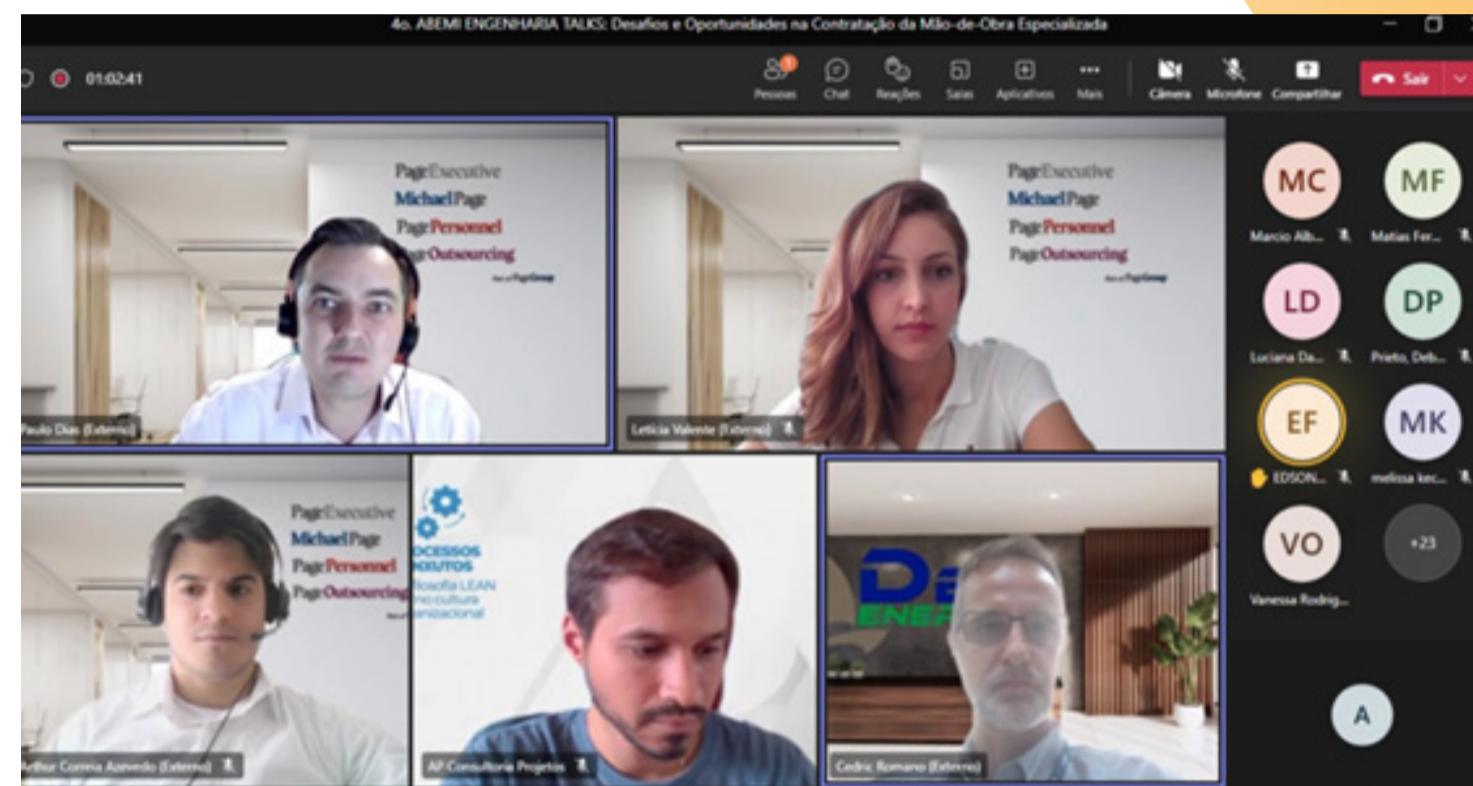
4o. ABEMI ENGENHARIA TALKS: Desafios e Oportunidades na Contratação da Mão-de-Obra Especializada

01:02:41

Pessoas Chat Reações Salas Aplicativos Mais Câmera Microfone Compartilhar Sair

PageExecutive
MichaelPage
PagePersonnel
PageOutsourcing

Paulo Dias (Externo)

PageExecutive
MichaelPage
PagePersonnel
PageOutsourcing

Leticia Valente (Externo)

MC
Marcio Alb...
MF
Matias Fer...
LD
Luciana Da...
DP
Prieto, Deb...
EF
EDSON...
MK
melissa kec...
VO
Vanessa Rodrig...
+23
A

PageExecutive
MichaelPage
PagePersonnel
PageOutsourcing

Arthur Correa Azevedo (Externo)

OCESSOS
XUTOS
losofia LEAN
na cultura
anizacional

AP Consultoria Projetos

D
ENE

Cedric Romano (Externo)